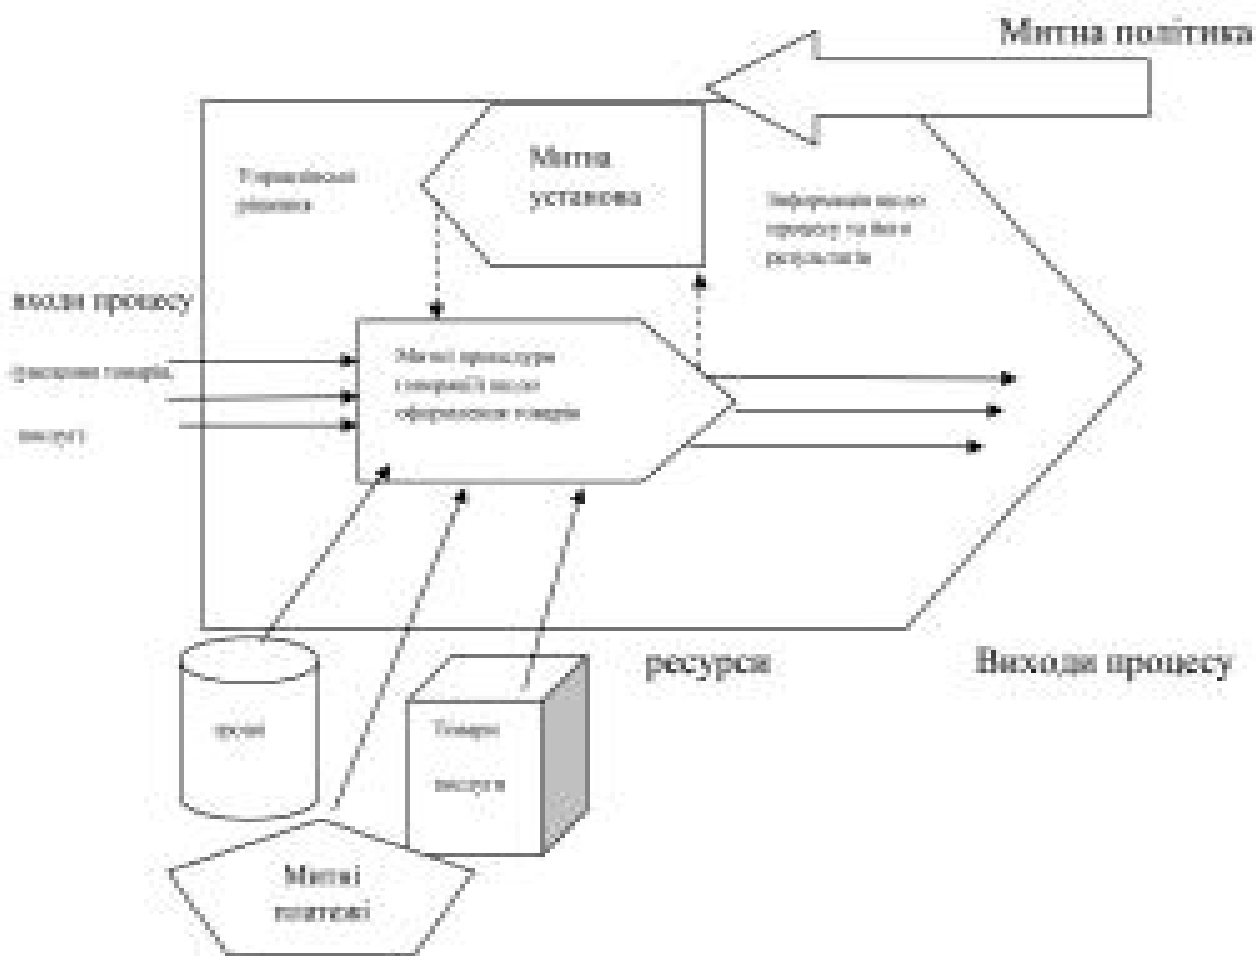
Митна політика

Митна установа

Управлінські рішення

Інформація щодо процесу та його результатів

входи процесу

documents товарів,

послуги

Митні процедури і операції щодо оформлення товарів

ресурси

Виходи процесу

гроші

Товари

послуги

Митні платежі